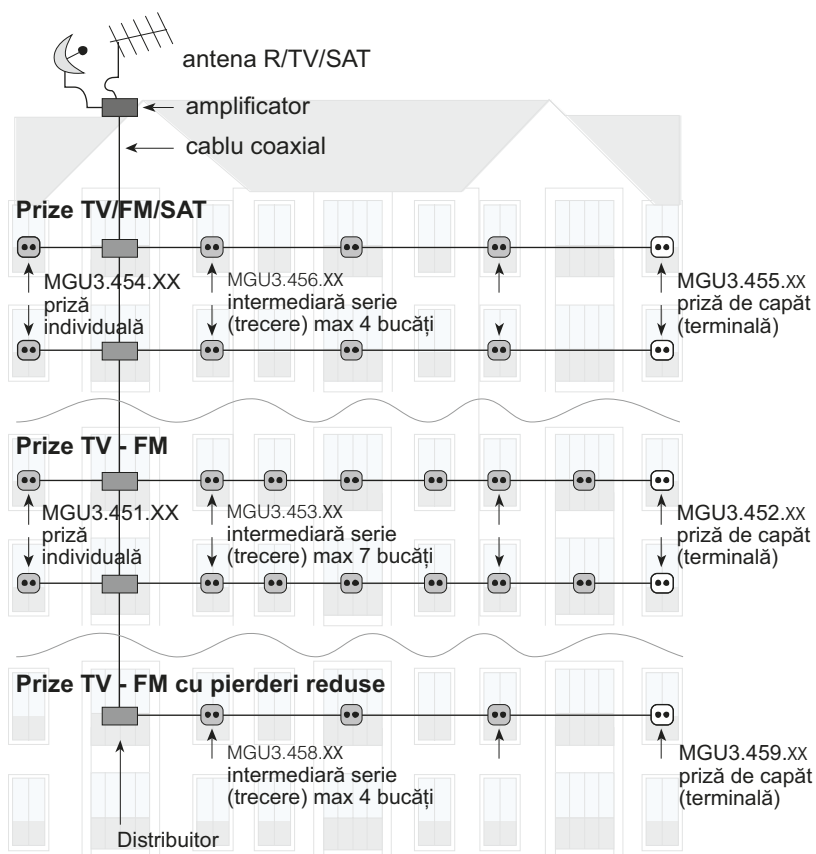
antena R/TV/SAT

amplificator

cablu coaxial

Prize TV/FM/SAT

MGU3.454.XX priză individuală

MGU3.456.XX intermediară serie (trecere) max 4 bucăți

MGU3.455.XX priză de capăt (terminală)

Prize TV - FM

MGU3.451.XX priză individuală

MGU3.453.XX intermediară serie (trecere) max 7 bucăți

MGU3.452.XX priză de capăt (terminală)

Prize TV - FM cu pierderi reduse

MGU3.458.XX intermediară serie (trecere) max 4 bucăți

MGU3.459.XX priză de capăt (terminală)

Distribuitor